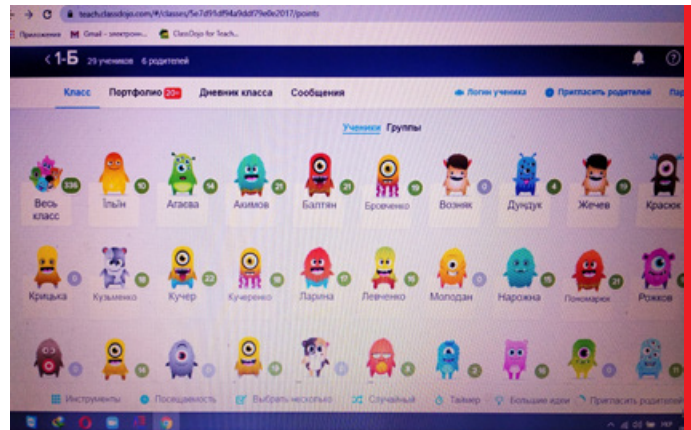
teach.classdojo.com/#/classes/5e7d91df94a9ddf79e0e2017/points

Приложения Gmail - электрон... ClassDojo for Teach...

< 1-Б 29 учеников 6 родителей

Класс Портфолио 20+ Дневник класса Сообщения Логин ученика Пригласить родителей Пар

Ученики Группы

336 Весь класс
10 Ільїн
14 Агаєва
21 Акимов
21 Балтян
19 Бровченко
0 Возняк
4 Дундук
19 Жечев
Красюк

0 Крицька
18 Кузьменко
22 Кучер
18 Кучеренко
17 Ларина
18 Левченко
0 Молодан
8 Нарожна
Пономарюк
Рожков

14
8
2
10

Инструменты Посещаемость Выбрать несколько Случайный Таймер Большие идеи Пригласить родителей